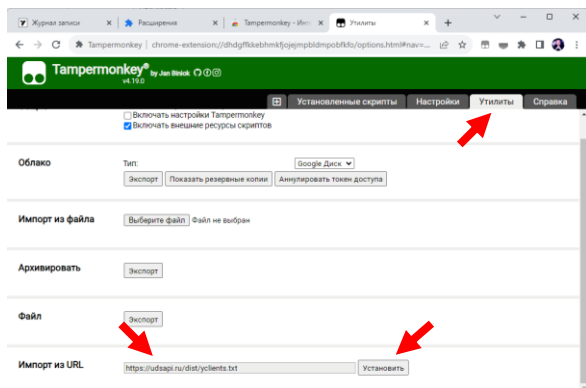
Журнал записи | Расширения | Tampermonkey - Ин... | Утилиты | +

Tampermonkey | chrome-extension://dhdgffkkebhmkfjojejmpbldmpobfkfo/options.html#nav=...

Tampermonkey® by Jan Biniok
v4.19.0

Установленные скрипты | Настройки | Утилиты | Справка

Включать настройки Tampermonkey
Включать внешние ресурсы скриптов

Облако
Тип: Google Диск
Экспорт | Показать резервные копии | Аннулировать токен доступа

Импорт из файла
Выберите файл Файл не выбран

Архивировать
Экспорт

Файл
Экспорт

Импорт из URL
https://udsapi.ru/dist/yclients.txt
Установить